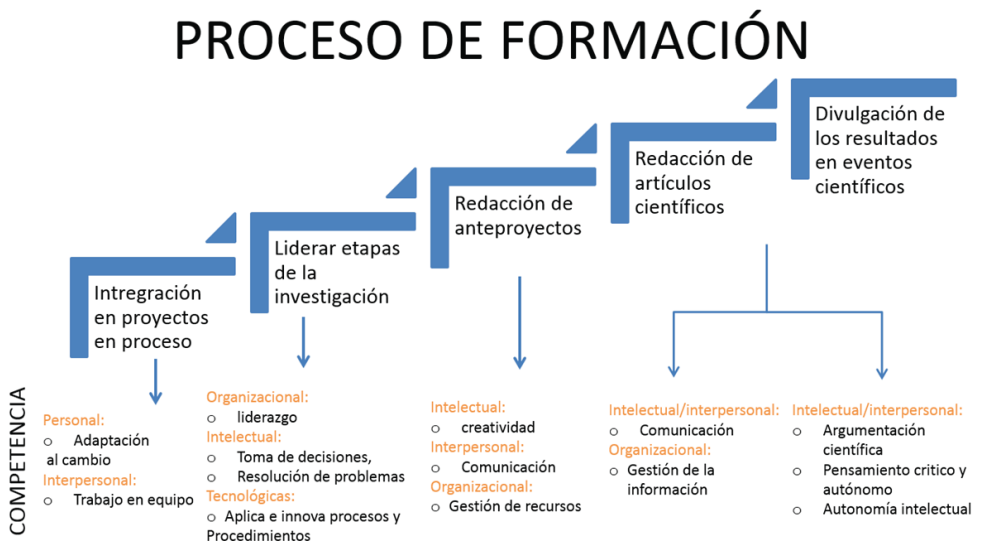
PROCESO DE FORMACIÓN

Intregración en proyectos en proceso

Liderar etapas de la investigación

Redacción de anteproyectos

Redacción de artículos científicos

Divulgación de los resultados en eventos científicos

COMPETENCIA

Personal:
o Adaptación al cambio
Interpersonal:
o Trabajo en equipo

Organizacional:
o liderazgo
Intelectual:
o Toma de decisiones,
o Resolución de problemas
Tecnológicas:
o Aplica e innova procesos y Procedimientos

Intelectual:
o creatividad
Interpersonal:
o Comunicación
Organizacional:
o Gestión de recursos

Intelectual/interpersonal:
o Comunicación
Organizacional:
o Gestión de la información

Intelectual/interpersonal:
o Argumentación científica
o Pensamiento critico y autónomo
o Autonomía intelectual